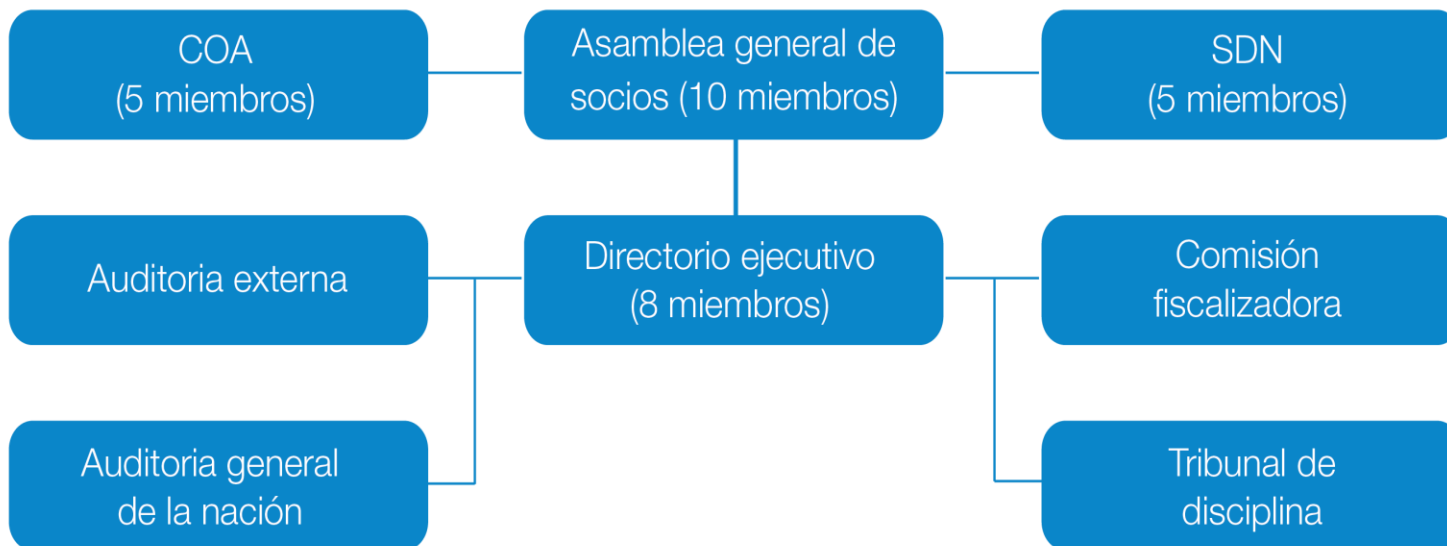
COA
(5 miembros)

Asamblea general de socios (10 miembros)

SDN
(5 miembros)

Auditoria externa

Directorio ejecutivo
(8 miembros)

Comisión fiscalizadora

Auditoria general de la nación

Tribunal de disciplina